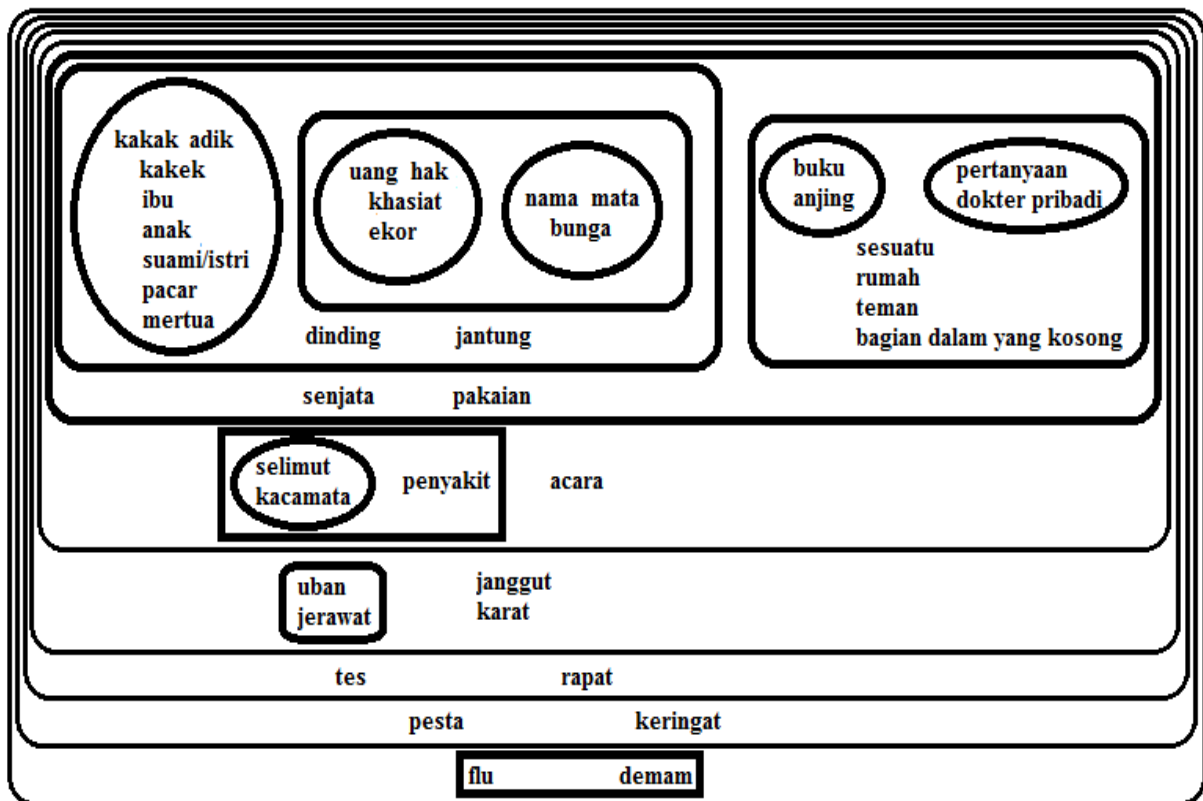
kakak adik
kakek
ibu
anak
suami/istri
pacar
mertua

uang hak
khasiat
ekor

nama mata
bunga

dinding jantung

buku
anjing

pertanyaan
dokter pribadi

sesuatu
rumah
teman
bagian dalam yang kosong

senjata pakaian

selimut
kacamata

penyakit

acara

uban
jerawat

janggut
karat

tes rapat

pesta keringat

flu demam